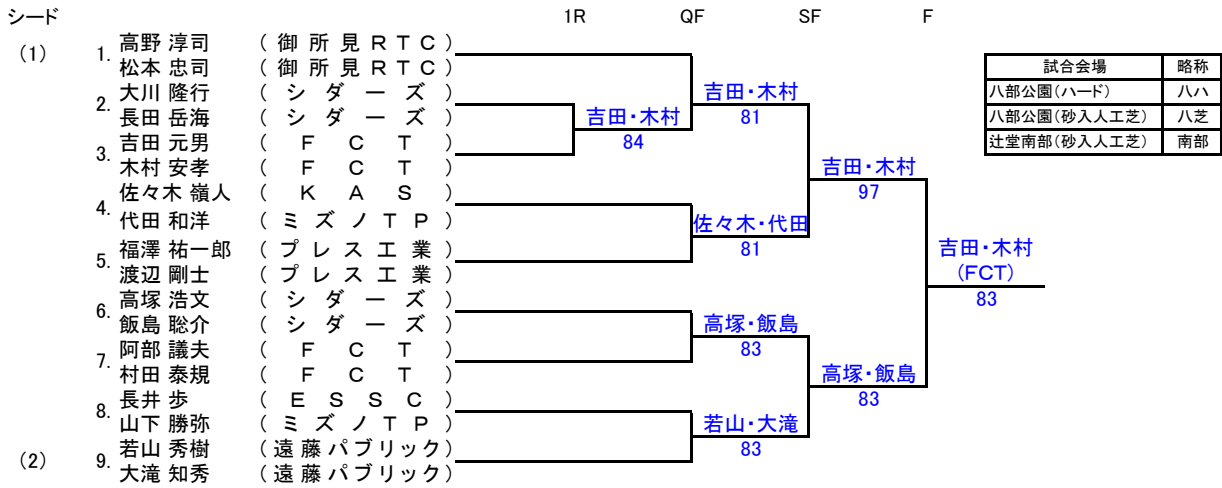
シード

1R QF SF F

| 試合会場 | 略称 |
|---|---|
| 八部公園(ハード) | 八ハ |
| 八部公園(砂入人工芝) | 八芝 |
| 辻堂南部(砂入人工芝) | 南部 |

(1) 1. 高野 淳司 (御所見RTC)
松本 忠司 (御所見RTC)
2. 大川 隆行 (シダーズ)
長田 岳海 (シダーズ)
3. 吉田 元男 (FCT)
木村 安孝 (FCT)
4. 佐々木 嶺人 (KAS)
代田 和洋 (ミズノTP)
5. 福澤 祐一郎 (プレス工業)
渡辺 剛士 (プレス工業)
6. 高塚 浩文 (シダーズ)
飯島 聡介 (シダーズ)
7. 阿部 議夫 (FCT)
村田 泰規 (FCT)
8. 長井 歩 (ESSC)
山下 勝弥 (ミズノTP)
(2) 9. 若山 秀樹 (遠藤パブリック)
大滝 知秀 (遠藤パブリック)

吉田・木村
84

吉田・木村
81

佐々木・代田
81

高塚・飯島
83

若山・大滝
83

吉田・木村
97

高塚・飯島
83

吉田・木村
(FCT)
83